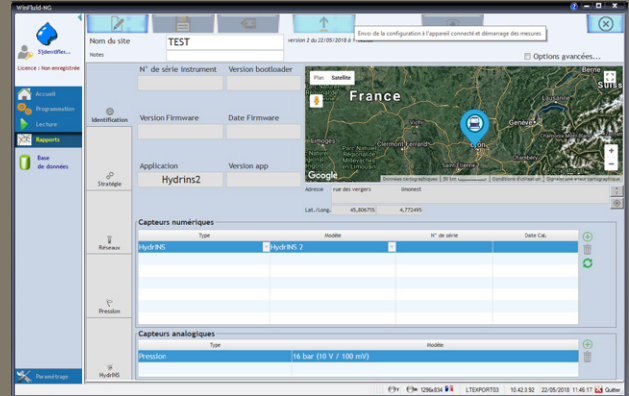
WinFluid-NG

S'identifier...

Licence : Non enregistrée

Accueil

Programmation

Lecture

Rapports

Base de données

Paramétrage

Nom du site

TEST

Notes

version 2 du 22/05/2018 à

Envoi de la configuration à l'appareil connecté et démarrage des mesures

Options avancées...

Identification

Stratégie

Réseaux

Pression

HydrINS

N° de série instrument

Version bootloader

Version Firmware

Date Firmware

Application

Hydrins2

Version app

Plan

Satellite

France

Berne

Suiss

Genève

Clermont-Ferrand

Lyon

Saint-Étienne

Google

Données cartographiques

Conditions d'utilisation

Signaler une erreur cartographique

Adresse

rue des vergers

limonest

Lat./Long.

45,806755

4,772495

Capteurs numériques

| Type | Modèle | N° de série | Date Cal. |
|---|---|---|---|
| HydrINS | HydrINS 2 | | |

Capteurs analogiques

| Type | Modèle |
|---|---|
| Pression | 16 bar (10 V / 100 mV) |

1296x834

LTEXPORT03

10.42.3.92

22/05/2018 11:46:17

Quitter